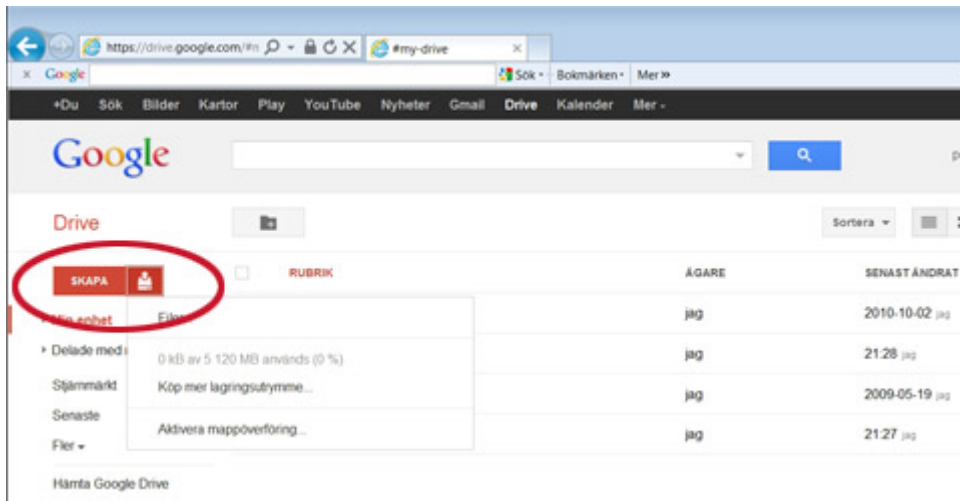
https://drive.google.com/#n

#my-drive

× Google

Sök · Bokmärken · Mer »

+Du Sök Bilder Kartor Play YouTube Nyheter Gmail Drive Kalender Mer ·

Google

Drive

Sortera

SKAPA

RUBRIK

ÄGARE

SENAST ÄNDRAT

Min enhet

Filer...

jag

2010-10-02 jag

Delade med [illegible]

0 kB av 5 120 MB används (0 %)

jag

21:28 jag

Stjärnmärkt

Köp mer lagringsutrymme...

jag

2009-05-19 jag

Senaste

Aktivera mappöverföring...

jag

21:27 jag

Fler

Hämta Google Drive